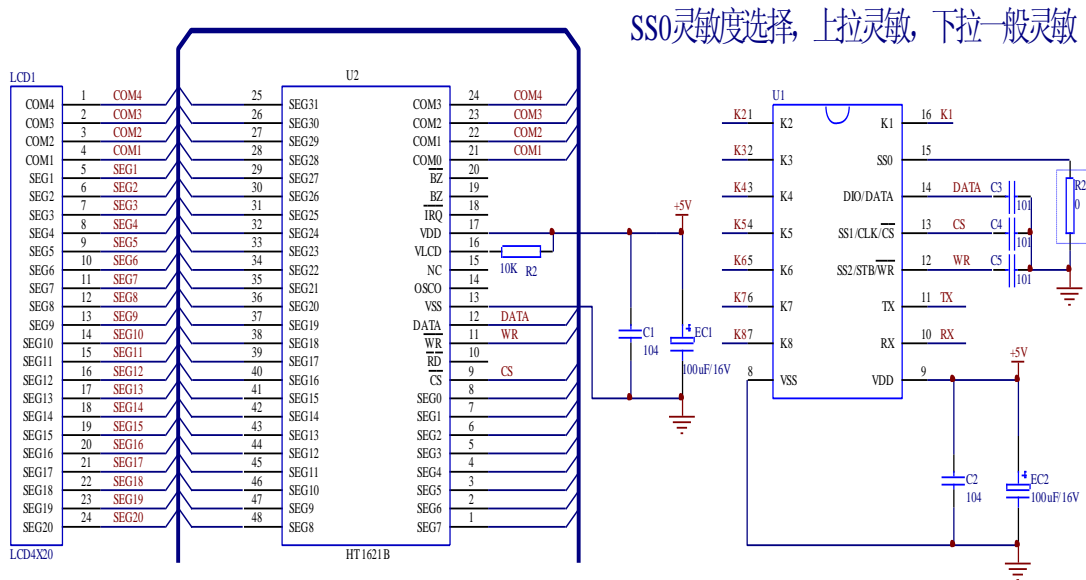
SS0灵敏度选择，上拉灵敏，下拉一般灵敏

LCD1

| | |
|---|---|
| COM4 | 1 COM4 |
| COM3 | 2 COM3 |
| COM2 | 3 COM2 |
| COM1 | 4 COM1 |
| SEG1 | 5 SEG1 |
| SEG2 | 6 SEG2 |
| SEG3 | 7 SEG3 |
| SEG4 | 8 SEG4 |
| SEG5 | 9 SEG5 |
| SEG6 | 10 SEG6 |
| SEG7 | 11 SEG7 |
| SEG8 | 12 SEG8 |
| SEG9 | 13 SEG9 |
| SEG10 | 14 SEG10 |
| SEG11 | 15 SEG11 |
| SEG12 | 16 SEG12 |
| SEG13 | 17 SEG13 |
| SEG14 | 18 SEG14 |
| SEG15 | 19 SEG15 |
| SEG16 | 20 SEG16 |
| SEG17 | 21 SEG17 |
| SEG18 | 22 SEG18 |
| SEG19 | 23 SEG19 |
| SEG20 | 24 SEG20 |

LCD4X20

U2

| | | | |
|---|---|---|---|
| 25 SEG31 | COM3 24 | COM4 | |
| 26 SEG30 | COM2 23 | COM3 | |
| 27 SEG29 | COM1 22 | COM2 | |
| 28 SEG28 | COM0 21 | COM1 | |
| 29 SEG27 | BZ 20 | | |
| 30 SEG26 | BZ 19 | | |
| 31 SEG25 | IRQ 18 | | |
| 32 SEG24 | VDD 17 | | |
| 33 SEG23 | VLCD 16 | | |
| 34 SEG22 | NC 15 | | |
| 35 SEG21 | OSCO 14 | | |
| 36 SEG20 | VSS 13 | | |
| 37 SEG19 | DATA 12 | DATA | |
| 38 SEG18 | WR 11 | WR | |
| 39 SEG17 | RD 10 | | |
| 40 SEG16 | CS 9 | CS | |
| 41 SEG15 | SEG0 8 | | |
| 42 SEG14 | SEG1 7 | | |
| 43 SEG13 | SEG2 6 | | |
| 44 SEG12 | SEG3 5 | | |
| 45 SEG11 | SEG4 4 | | |
| 46 SEG10 | SEG5 3 | | |
| 47 SEG9 | SEG6 2 | | |
| 48 SEG8 | SEG7 1 | | |

HT1621B

10K R2
+5V
C1 104
EC1 100uF/16V

U1

| | |
|---|---|
| K21 K2 | K1 16 K1 |
| K32 K3 | SS0 15 |
| K43 K4 | DIO/DATA 14 DATA |
| K54 K5 | SS1/CLK/CS 13 CS |
| K65 K6 | SS2/STB/WR 12 WR |
| K76 K7 | TX 11 TX |
| K87 K8 | RX 10 RX |
| 8 VSS | VDD 9 |

C3 101
C4 101
C5 101
R2 0
+5V
C2 104
EC2 100uF/16V